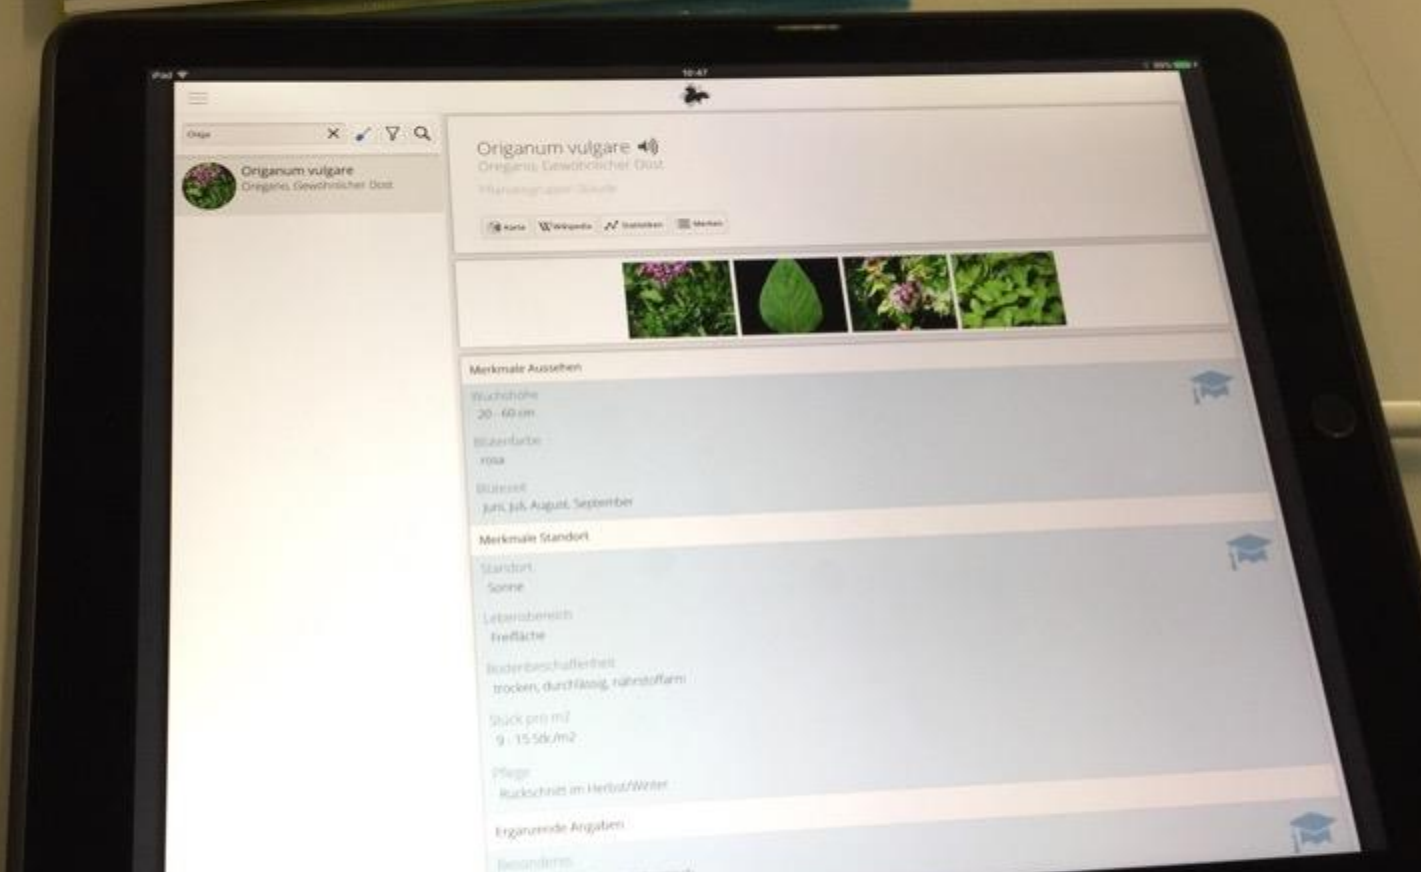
iPad
10:47

Orig

Origanum vulgare
Oregano, Gewöhnlicher Dost

Origanum vulgare
Oregano, Gewöhnlicher Dost
Pflanzengruppe: Staude

Karte Wikipedia Statistiken Merken

Merkmale Aussehen
Wuchshöhe
20 - 60 cm
Blütenfarbe
rosa
Blütezeit
Juni, Juli, August, September

Merkmale Standort
Standort
Sonne
Lebensbereich
Freifläche
Bodenbeschaffenheit
trocken, durchlässig, nährstoffarm
Stück pro m2
9 - 15 Stk/m2
Pflege
Rückschnitt im Herbst/Winter

Ergänzende Angaben
Besonderes
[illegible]